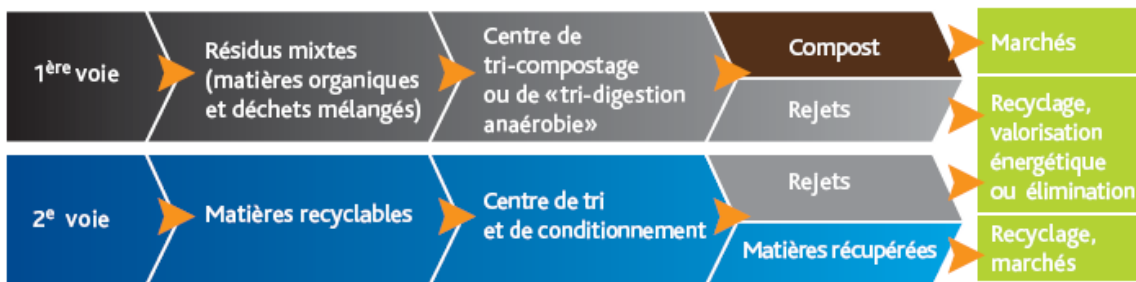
1$^{ère}$ voie

Résidus mixtes (matières organiques et déchets mélangés)

Centre de tri-compostage ou de «tri-digestion anaérobie»

Compost

Marchés

Rejets

Recyclage, valorisation énergétique ou élimination

2$^{e}$ voie

Matières recyclables

Centre de tri et de conditionnement

Rejets

Matières récupérées

Recyclage, marchés